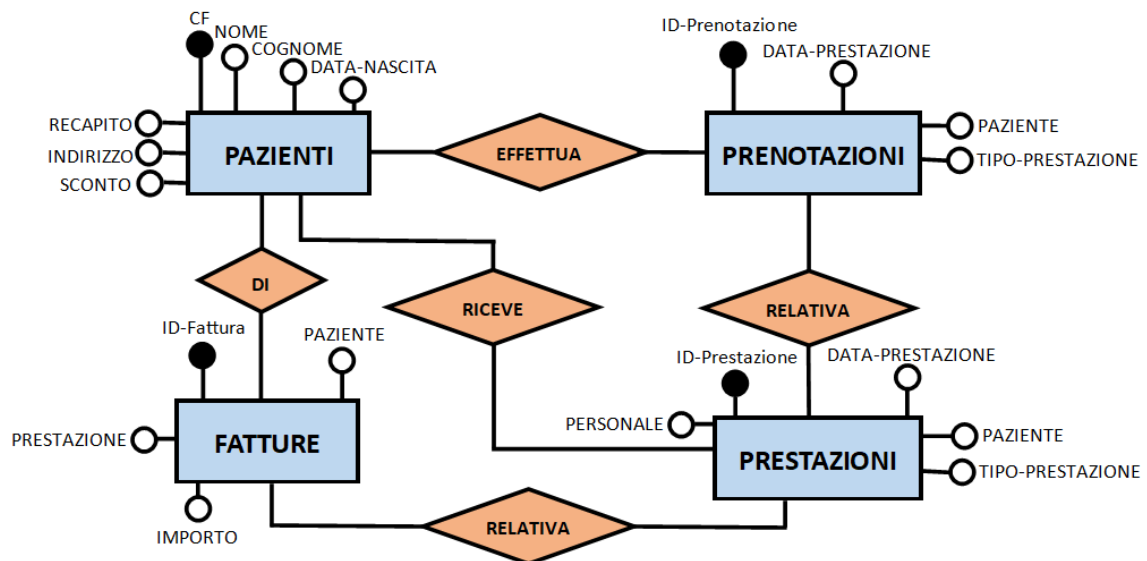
CF
NOME
COGNOME
DATA-NASCITA
RECAPITO
INDIRIZZO
SCONTO
PAZIENTI
EFFETTUA
ID-Prenotazione
DATA-PRESTAZIONE
PRENOTAZIONI
PAZIENTE
TIPO-PRESTAZIONE
DI
RICEVE
RELATIVA
ID-Fattura
PAZIENTE
PRESTAZIONE
FATTURE
IMPORTO
ID-Prestazione
DATA-PRESTAZIONE
PERSONALE
PRESTAZIONI
PAZIENTE
TIPO-PRESTAZIONE
RELATIVA